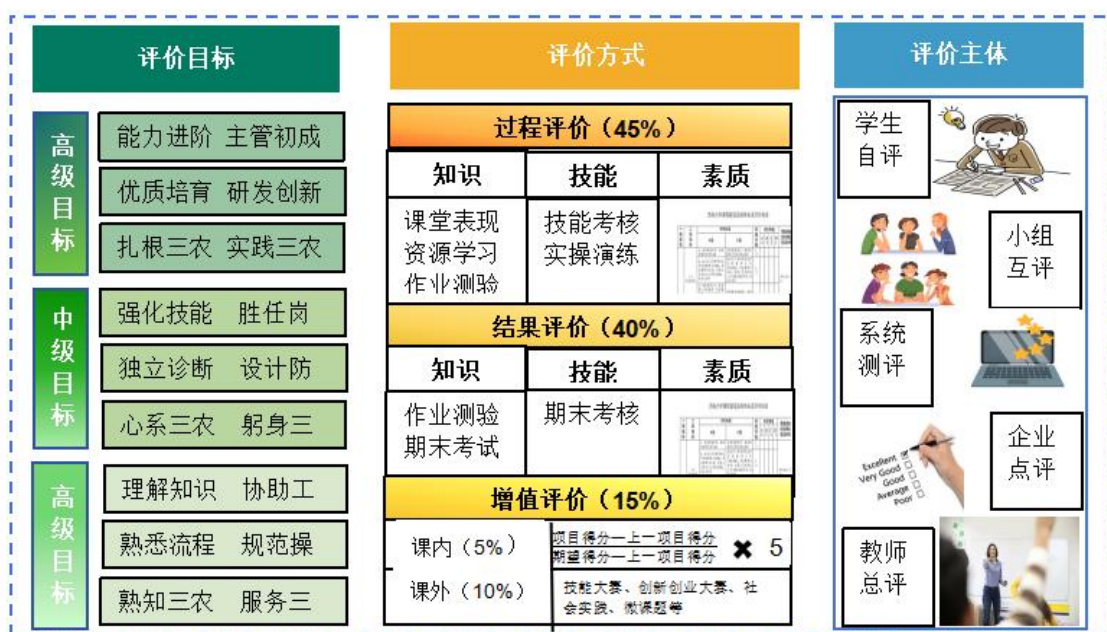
评价目标

高级目标

能力进阶 主管初成

优质培育 研发创新

扎根三农 实践三农

中级目标

强化技能 胜任岗

独立诊断 设计防

心系三农 躬身三

高级目标

理解知识 协助工

熟悉流程 规范操

熟知三农 服务三

评价方式

过程评价（45%）

| 知识 | 技能 | 素质 |
|---|---|---|
| 课堂表现 资源学习 作业测验 | 技能考核 实操演练 | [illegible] |

结果评价（40%）

| 知识 | 技能 | 素质 |
|---|---|---|
| 作业测验 期末考试 | 期末考核 | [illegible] |

增值评价（15%）

| 课内（5%） | 项目得分—上一项目得分 / 期望得分—上一项目得分 ✖ 5 |
|---|---|
| 课外（10%） | 技能大赛、创新创业大赛、社会实践、微课题等 |

评价主体

学生自评

小组互评

系统测评

企业点评

Excellent
Very Good
Good
Average
Poor

教师总评